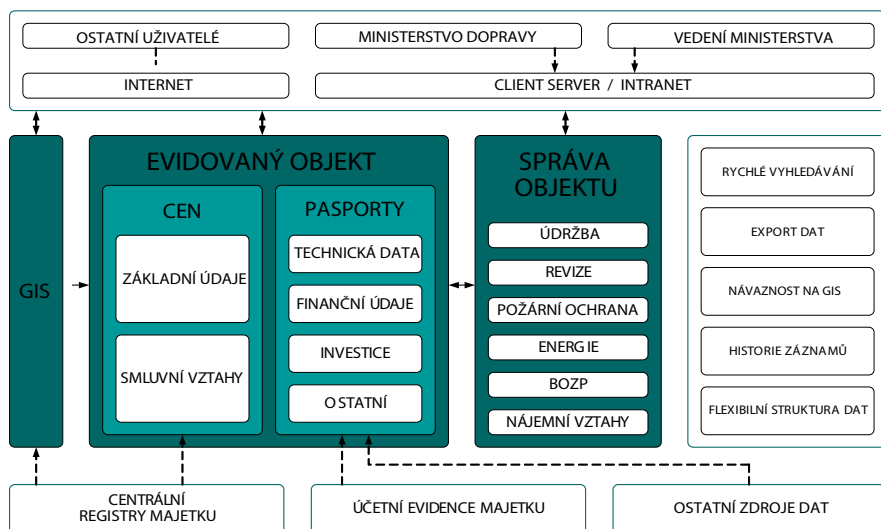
OSTATNÍ UŽIVATELÉ

MINISTERSTVO DOPRAVY

VEDENÍ MINISTERSTVA

INTERNET

CLIENT SERVER / INTRANET

GIS

EVIDOVANÝ OBJEKT

CEN

ZÁKLADNÍ ÚDAJE

SMLUVNÍ VZTAHY

PASPORTY

TECHNICKÁ DATA

FINANČNÍ ÚDAJE

INVESTICE

OSTATNÍ

SPRÁVA OBJEKTU

ÚDRŽBA

REVIZE

POŽÁRNÍ OCHRANA

ENERGIE

BOZP

NÁJEMNÍ VZTAHY

RYCHLÉ VYHLEDÁVÁNÍ

EXPORT DAT

NÁVAZNOST NA GIS

HISTORIE ZÁZNAMŮ

FLEXIBILNÍ STRUKTURA DAT

CENTRÁLNÍ REGISTRY MAJETKU

ÚČETNÍ EVIDENCE MAJETKU

OSTATNÍ ZDROJE DAT